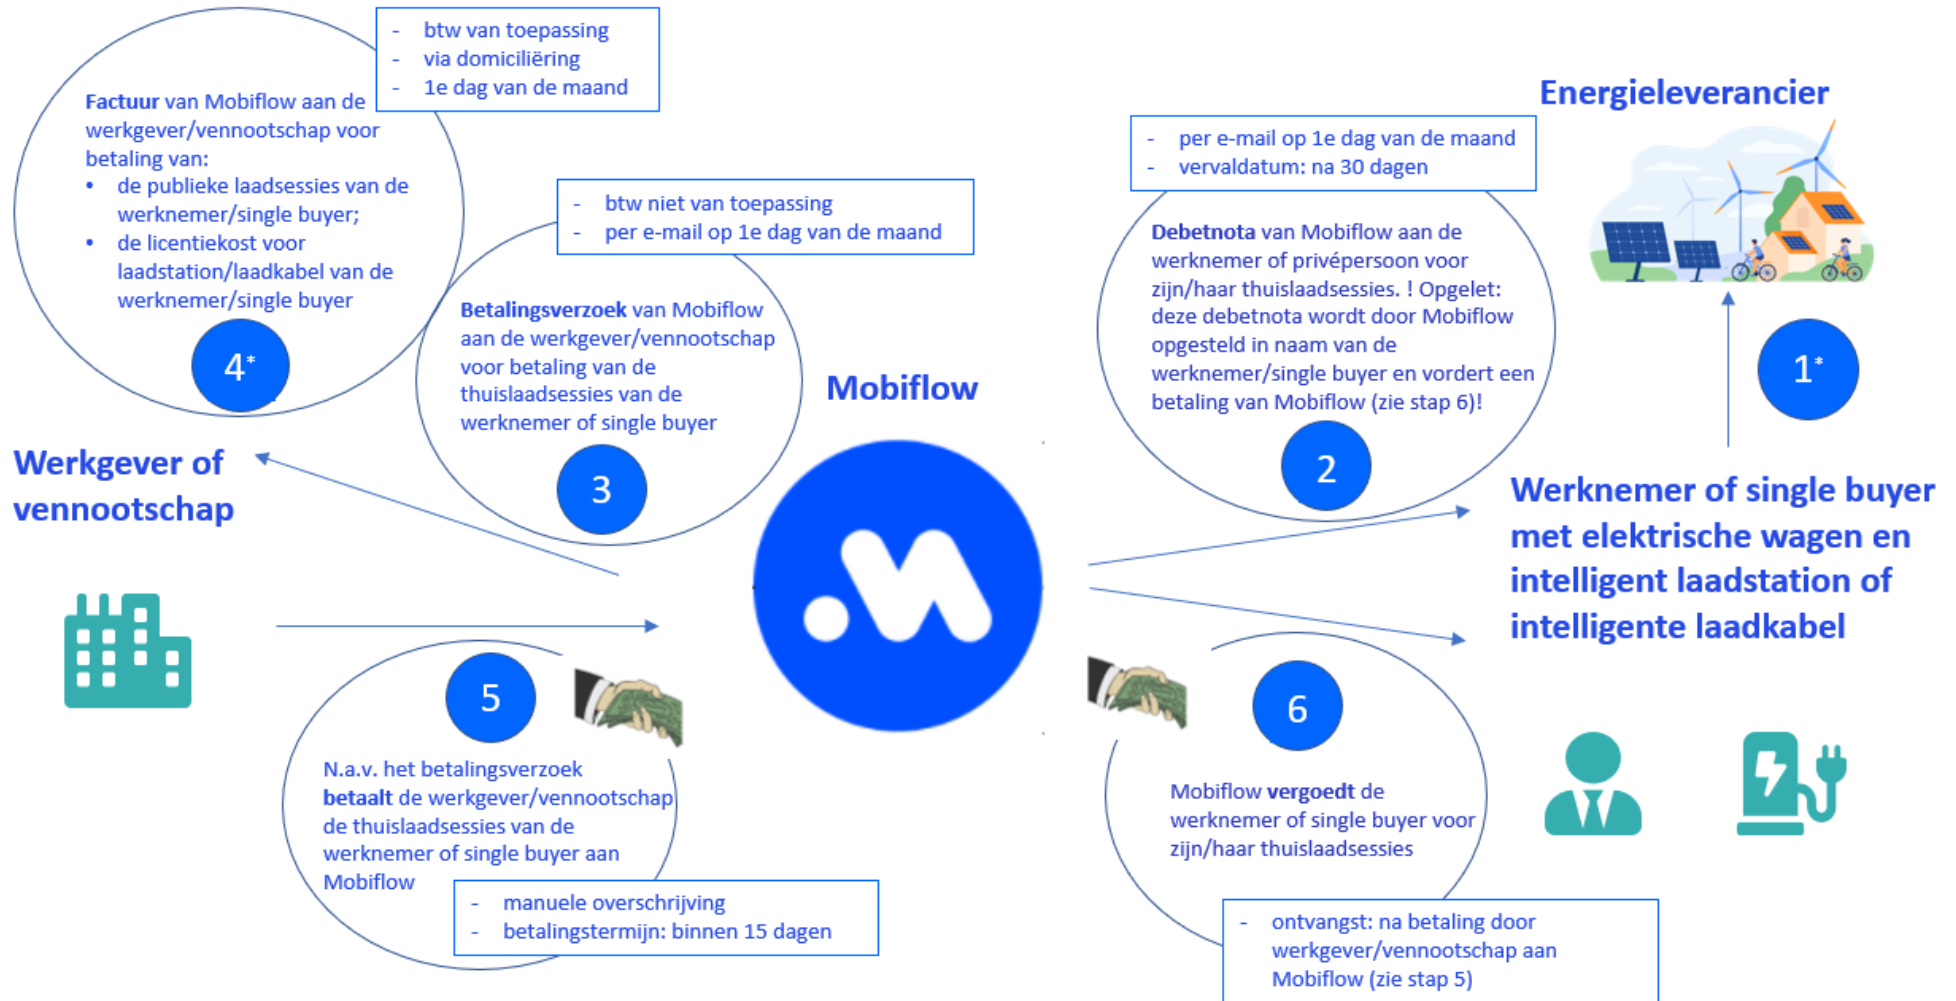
- btw van toepassing
- via domiciliëring
- 1e dag van de maand

**Factuur** van Mobiflow aan de werkgever/vennootschap voor betaling van:
- de publieke laadsessies van de werknemer/single buyer;
- de licentiekost voor laadstation/laadkabel van de werknemer/single buyer

4*

- btw niet van toepassing
- per e-mail op 1e dag van de maand

**Betalingsverzoek** van Mobiflow aan de werkgever/vennootschap voor betaling van de thuislaadsessies van de werknemer of single buyer

3

Mobiflow

Energieleverancier

- per e-mail op 1e dag van de maand
- vervaldatum: na 30 dagen

**Debetnota** van Mobiflow aan de werknemer of privépersoon voor zijn/haar thuislaadsessies. ! Opgelet: deze debetnota wordt door Mobiflow opgesteld in naam van de werknemer/single buyer en vordert een betaling van Mobiflow (zie stap 6)!

2

1*

Werkgever of vennootschap

Werknemer of single buyer met elektrische wagen en intelligent laadstation of intelligente laadkabel

5

N.a.v. het betalingsverzoek **betaalt** de werkgever/vennootschap de thuislaadsessies van de werknemer of single buyer aan Mobiflow

- manuele overschrijving
- betalingstermijn: binnen 15 dagen

6

Mobiflow **vergoedt** de werknemer of single buyer voor zijn/haar thuislaadsessies

- ontvangst: na betaling door werkgever/vennootschap aan Mobiflow (zie stap 5)